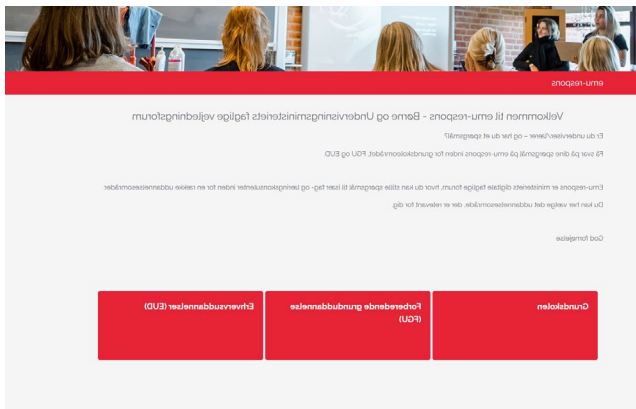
emu-respons

Velkommen til emu-respons - Børne og Undervisningsministeriets faglige vejledningsforum

Er du underviser/lærer – og har du et spørgsmål?

Få svar på dine spørgsmål på emu-respons inden for grundskoleområdet, FGU og EUD.

Emu-respons er ministeriets digitale faglige forum, hvor du kan stille spørgsmål til især fag- og læringskonsulenter inden for en række uddannelsesområder.

Du kan her vælge det uddannelsesområde, der er relevant for dig.

God fornøjelse

Grundskolen

Forberedende grunduddannelse (FGU)

Erhvervsuddannelser (EUD)